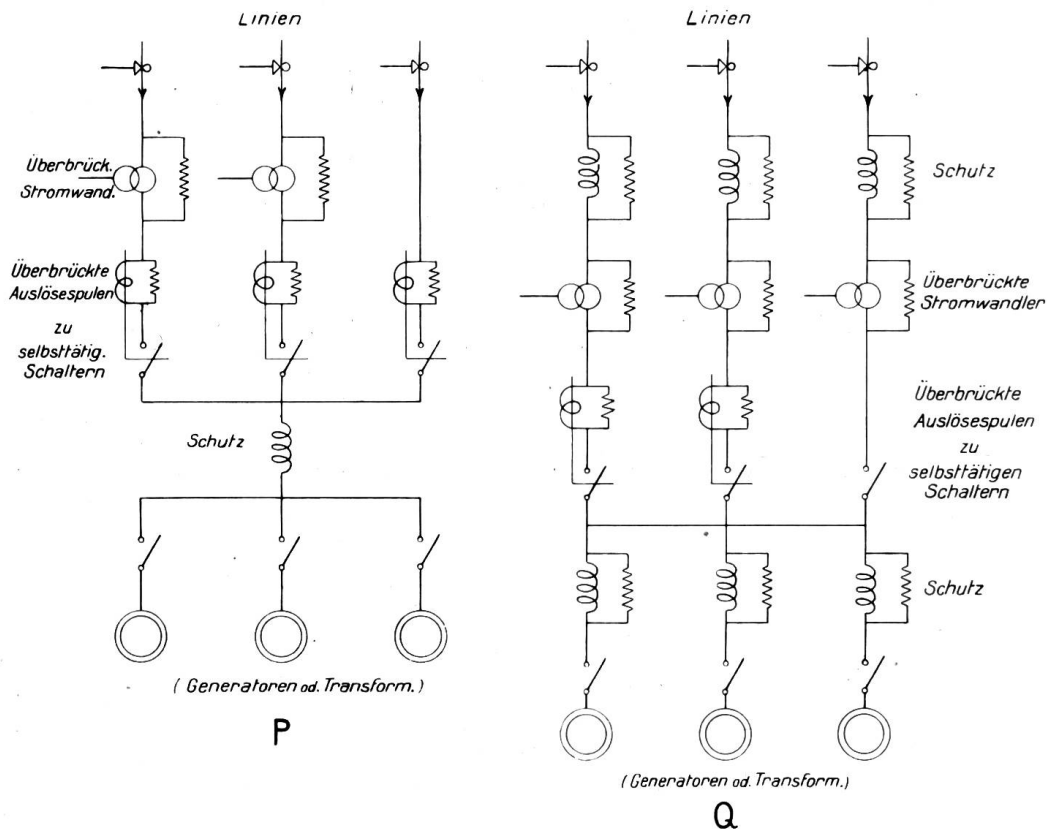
Linien

Überbrück. Stromwand.

Überbrückte Auslösespulen zu selbsttätig. Schaltern

Schutz

( Generatoren od. Transform. )

P

Linien

Schutz

Überbrückte Stromwandler

Überbrückte Auslösespulen zu selbsttätigen Schaltern

Schutz

( Generatoren od. Transform. )

Q